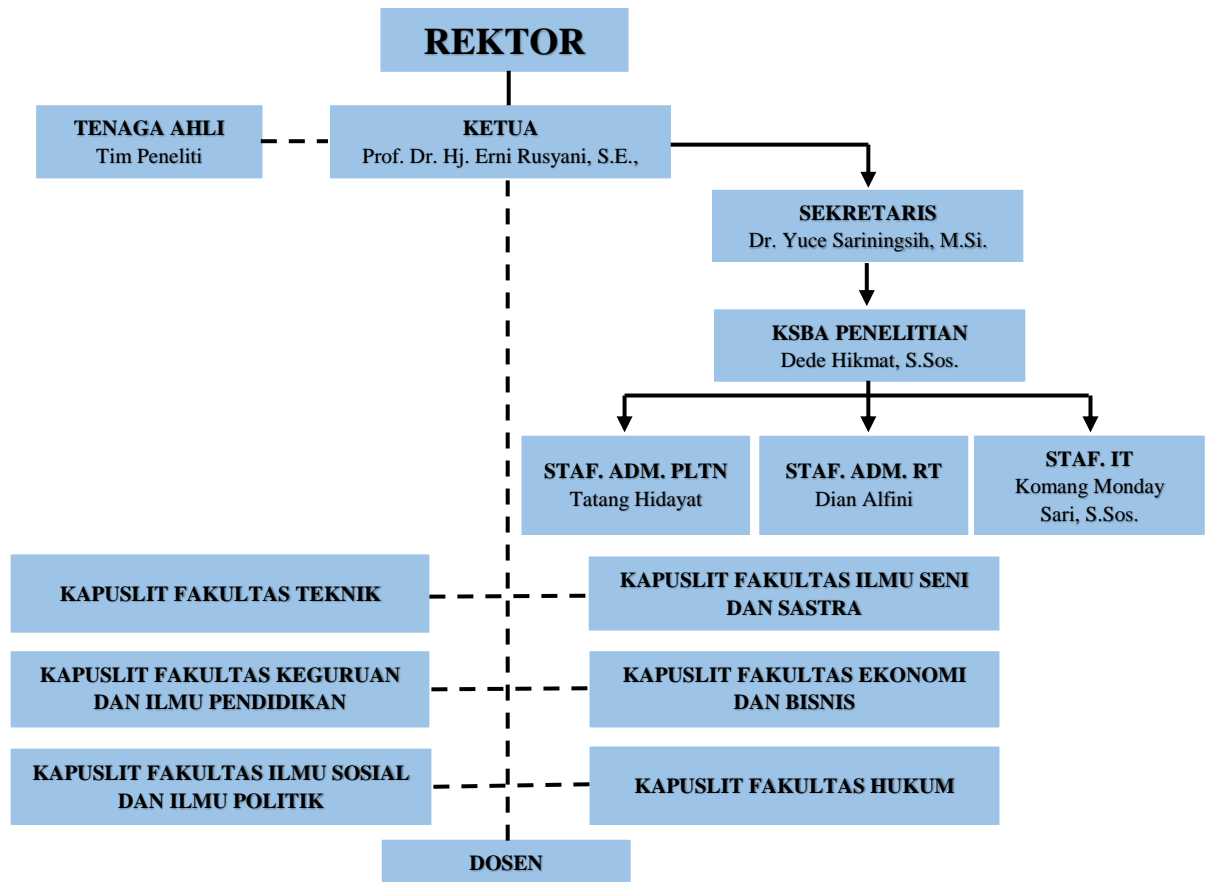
REKTOR

TENAGA AHLI
Tim Peneliti

KETUA
Prof. Dr. Hj. Erni Rusyani, S.E.,

SEKRETARIS
Dr. Yuce Sariningsih, M.Si.

KSBA PENELITIAN
Dede Hikmat, S.Sos.

STAF. ADM. PLTN
Tatang Hidayat

STAF. ADM. RT
Dian Alfini

STAF. IT
Komang Monday Sari, S.Sos.

KAPUSLIT FAKULTAS TEKNIK

KAPUSLIT FAKULTAS ILMU SENI DAN SASTRA

KAPUSLIT FAKULTAS KEGURUAN DAN ILMU PENDIDIKAN

KAPUSLIT FAKULTAS EKONOMI DAN BISNIS

KAPUSLIT FAKULTAS ILMU SOSIAL DAN ILMU POLITIK

KAPUSLIT FAKULTAS HUKUM

DOSEN